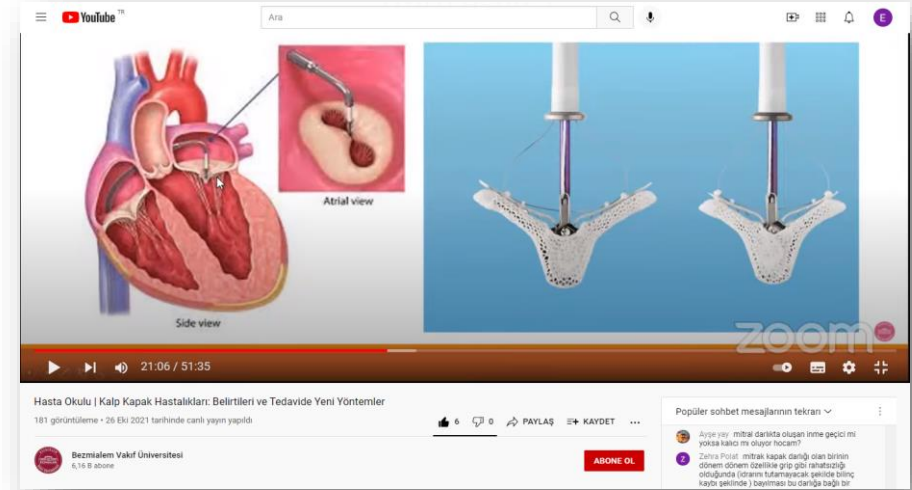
YouTube TR

Ara

E

Atrial view

Side view

zoom

21:06 / 51:35

Hasta Okulu | Kalp Kapak Hastalıkları: Belirtileri ve Tedavide Yeni Yöntemler

181 görüntüleme • 26 Eki 2021 tarihinde canlı yayın yapıldı

6 0 PAYLAŞ KAYDET

Bezmialem Vakıf Üniversitesi
6,16 B abone

ABONE OL

Popüler sohbet mesajlarının tekrarı

Ayşe yay mitral darlıkta oluşan inme geçici mi yoksa kalıcı mı oluyor hocam?

Zehra Polat mitrak kapak darlığı olan birinin dönem dönem özellikle grip gibi rahatsızlığı olduğunda (idrarını tutamayacak şekilde bilinç kaybı şeklinde ) bayılması bu darlığa bağlı bir